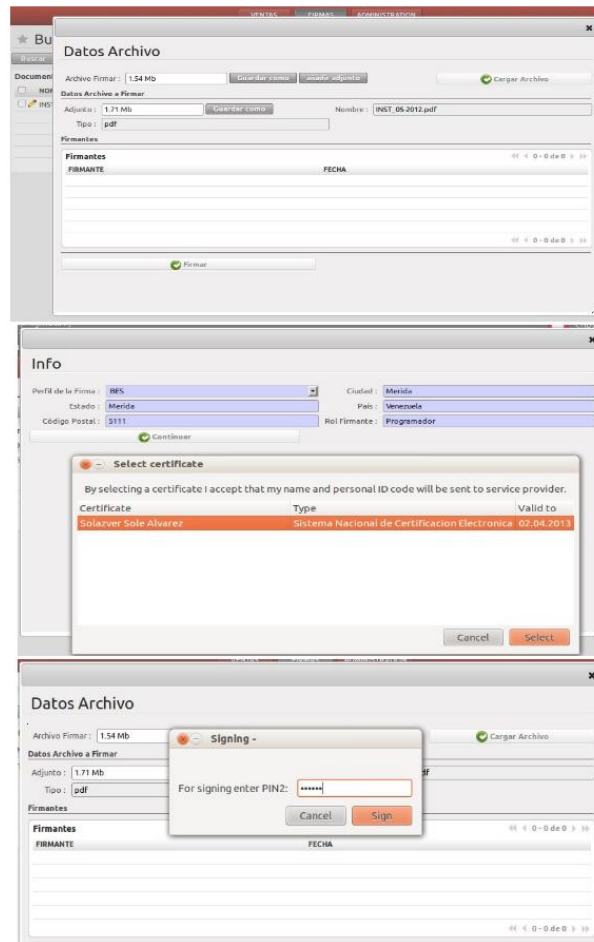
VENTAS FIRMAS ADMINISTRACION

Bu

Buscar

Documen

NOM

INST

Datos Archivo

Archivo Firmar : 1.54 Mb Guardar como Anexar adjunto Cargar Archivo

Datos Archivo a Firmar

Adjunto : 1.71 Mb Guardar como Nombre : INST_05-2012.pdf

Tipo : pdf

Firmantes

Firmantes

0 - 0 de 0

| FIRMANTE | FECHA |
|---|---|

0 - 0 de 0

Firmar

Info

Perfil de la Firma : BES Ciudad : Merida

Estado : Merida Pais : Venezuela

Código Postal : 5111 Rol Firmante : Programador

Continuar

Select certificate

By selecting a certificate I accept that my name and personal ID code will be sent to service provider.

| Certificate | Type | Valid to |
|---|---|---|
| Solazver Sole Alvarez | Sistema Nacional de Certificacion Electronica | 02.04.2013 |

Cancel Select

Datos Archivo

Archivo Firmar : 1.54 Mb Cargar Archivo

Datos Archivo a Firmar

Adjunto : 1.71 Mb

Tipo : pdf

Firmantes

Signing -

For signing enter PIN2: ••••••

Cancel Sign

Firmantes

0 - 0 de 0

| FIRMANTE | FECHA |
|---|---|

0 - 0 de 0